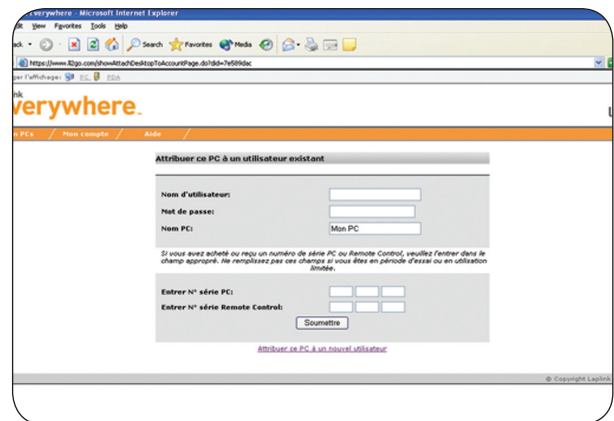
verywhere - Microsoft Internet Explorer
dit View Favorites Tools Help
ack Search Favorites Media
https://www.llgo.com/showAttachDesktopToAccountPage.do?did=7e589dac
per l'affichage: PC PDA

nk
verywhere.

on PCs / Mon compte / Aide /

Attribuer ce PC à un utilisateur existant

Nom d'utilisateur:
Mot de passe:
Nom PC: Mon PC

Si vous avez acheté ou reçu un numéro de série PC ou Remote Control, veuillez l'entrer dans le champ approprié. Ne remplissez pas ces champs si vous êtes en période d'essai ou en utilisation limitée.

Entrer N° série PC:
Entrer N° série Remote Control:
Soumettre

Attribuer ce PC à un nouvel utilisateur

© Copyright Laplink